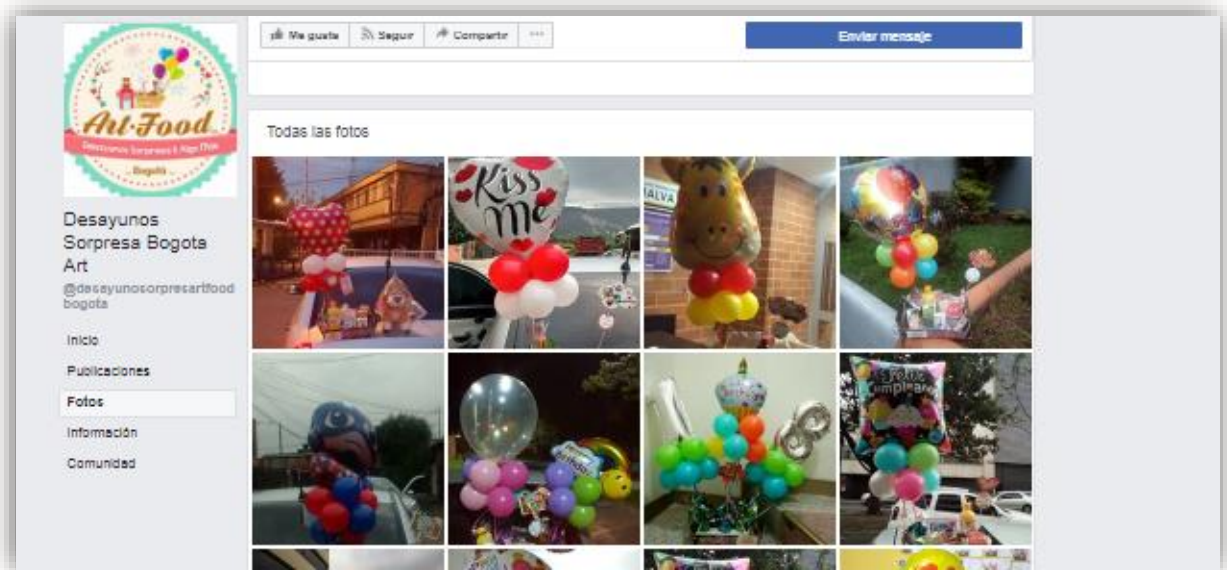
Art·Food
Desayunos Sorpresa & Algo Más
Bogotá

Me gusta
Seguir
Compartir
...
Enviar mensaje

Desayunos Sorpresa Bogota Art
@desayunosorpresartfood bogota

Inicio
Publicaciones
Fotos
Información
Comunidad

Todas las fotos

Kiss Me

Feliz Cumpleaños